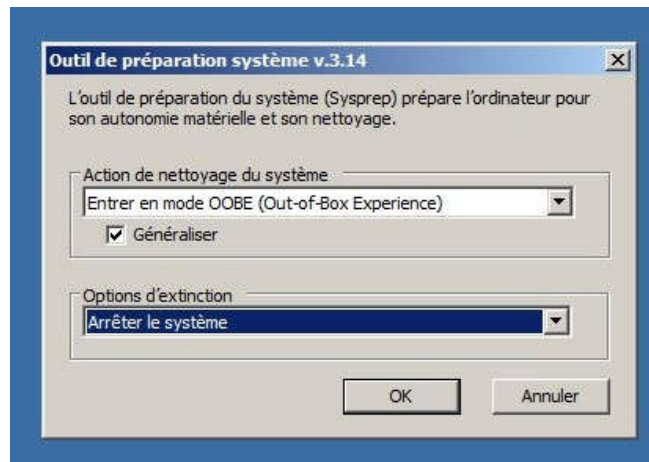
Outil de préparation système v.3.14

L'outil de préparation du système (Sysprep) prépare l'ordinateur pour son autonomie matérielle et son nettoyage.

Action de nettoyage du système

Entrer en mode OOBE (Out-of-Box Experience)

Généraliser

Options d'extinction

Arrêter le système

OK

Annuler